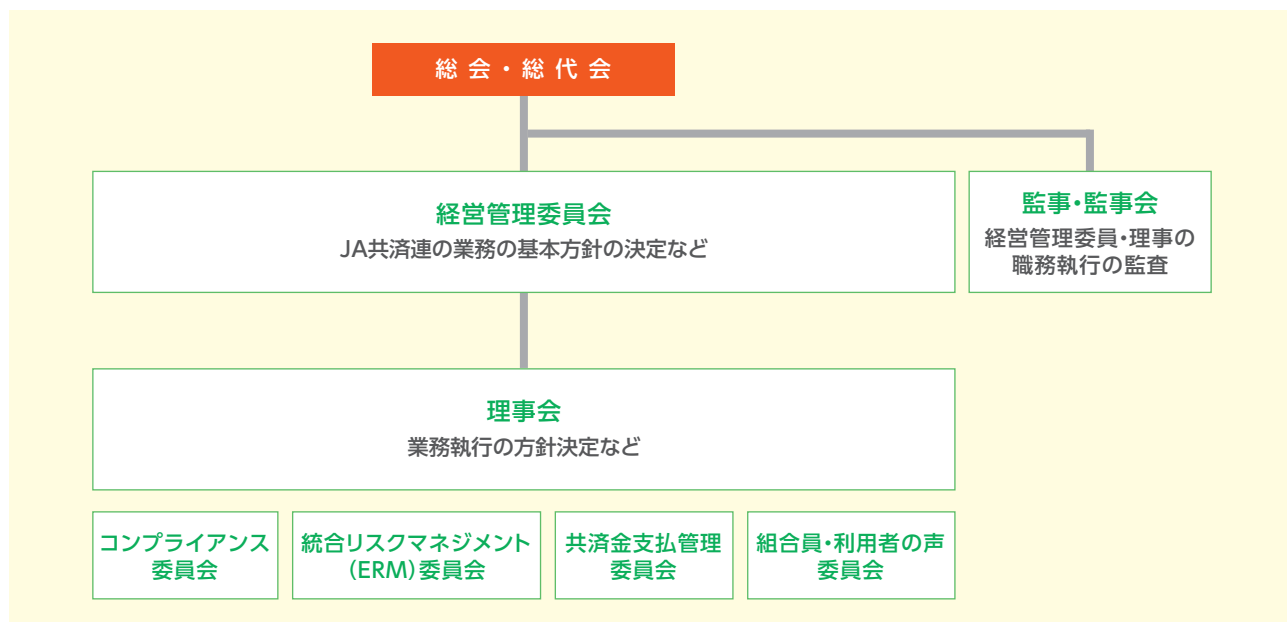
総会・総代会

経営管理委員会
JA共済連の業務の基本方針の決定など

監事・監事会
経営管理委員・理事の職務執行の監査

理事会
業務執行の方針決定など

コンプライアンス委員会

統合リスクマネジメント（ERM）委員会

共済金支払管理委員会

組合員・利用者の声委員会